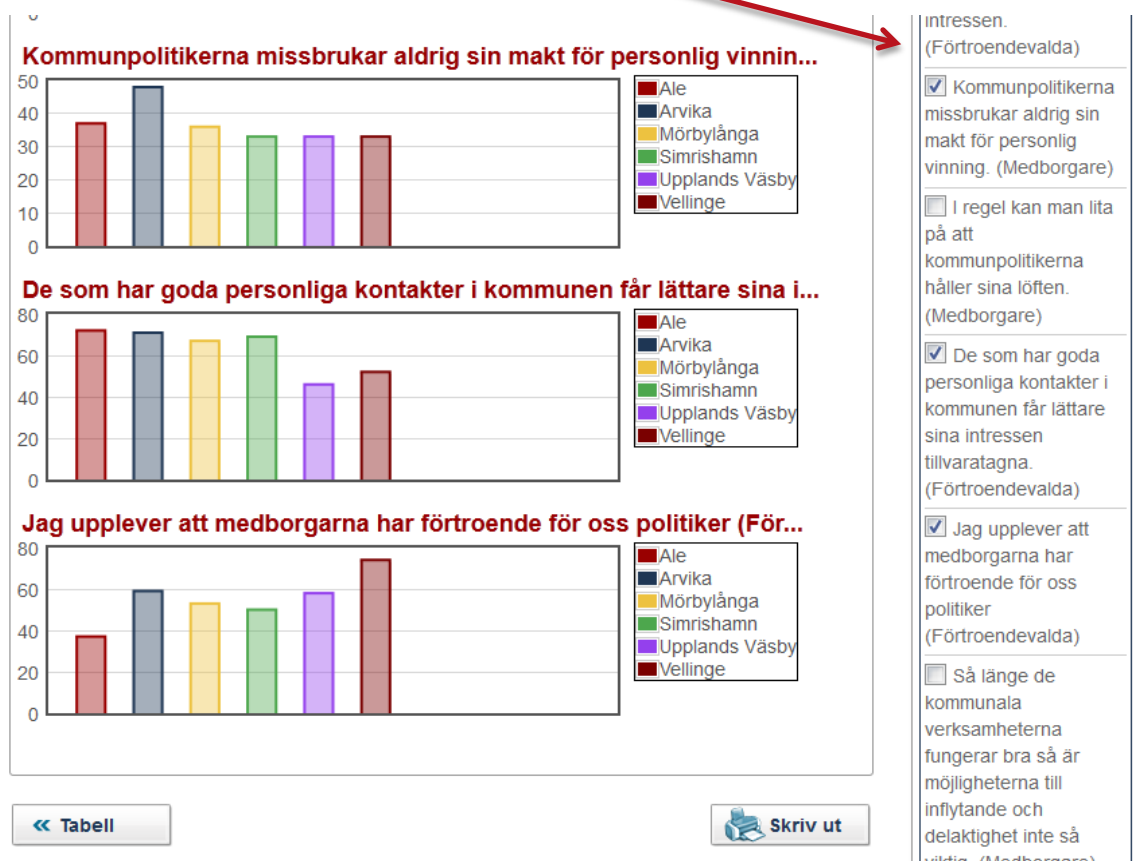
0

Kommunpolitikerna missbrukar aldrig sin makt för personlig vinnin...

50
40
30
20
10
0

Ale
Arvika
Mörbylånga
Simrishamn
Upplands Väsby
Vellinge

De som har goda personliga kontakter i kommunen får lättare sina i...

80
60
40
20
0

Ale
Arvika
Mörbylånga
Simrishamn
Upplands Väsby
Vellinge

Jag upplever att medborgarna har förtroende för oss politiker (För...

80
60
40
20
0

Ale
Arvika
Mörbylånga
Simrishamn
Upplands Väsby
Vellinge

« Tabell

Skriv ut

intressen. (Förtroendevalda)

Kommunpolitikerna missbrukar aldrig sin makt för personlig vinning. (Medborgare)

I regel kan man lita på att kommunpolitikerna håller sina löften. (Medborgare)

De som har goda personliga kontakter i kommunen får lättare sina intressen tillvaratagna. (Förtroendevalda)

Jag upplever att medborgarna har förtroende för oss politiker (Förtroendevalda)

Så länge de kommunala verksamheterna fungerar bra så är möjligheterna till inflytande och delaktighet inte så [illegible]